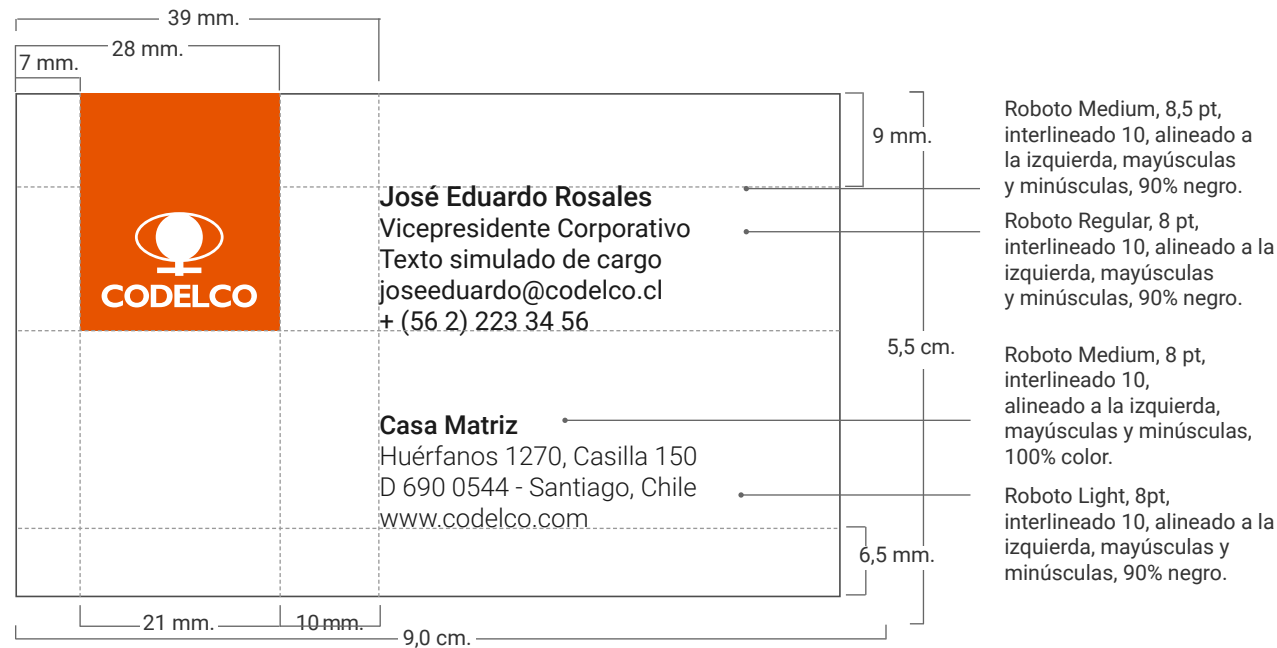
39 mm.

28 mm.

7 mm.

CODELCO

José Eduardo Rosales
Vicepresidente Corporativo
Texto simulado de cargo
joseeduardo@codelco.cl
+ (56 2) 223 34 56

Casa Matriz
Huérfanos 1270, Casilla 150
D 690 0544 - Santiago, Chile
www.codelco.com

9 mm.

5,5 cm.

6,5 mm.

21 mm.

10 mm.

9,0 cm.

Roboto Medium, 8,5 pt, interlineado 10, alineado a la izquierda, mayúsculas y minúsculas, 90% negro.

Roboto Regular, 8 pt, interlineado 10, alineado a la izquierda, mayúsculas y minúsculas, 90% negro.

Roboto Medium, 8 pt, interlineado 10, alineado a la izquierda, mayúsculas y minúsculas, 100% color.

Roboto Light, 8pt, interlineado 10, alineado a la izquierda, mayúsculas y minúsculas, 90% negro.